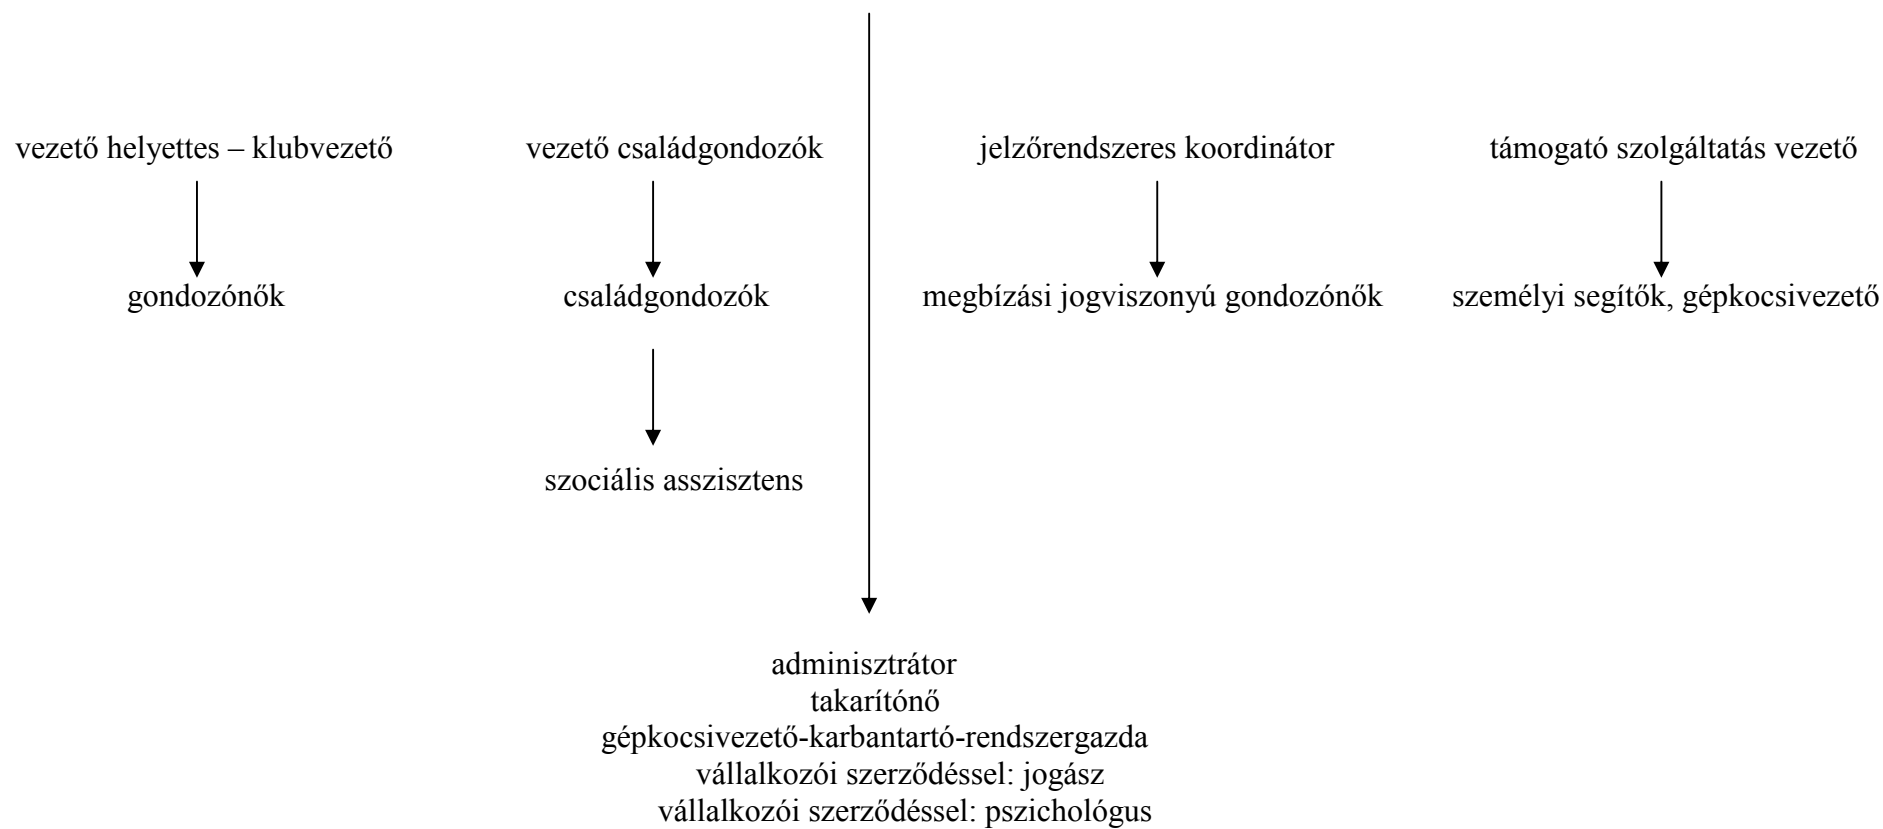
vezető helyettes – klubvezető

gondozónők

vezető családgondozók

családgondozók

szociális asszisztens

jelzőrendszeres koordinátor

megbízási jogviszonyú gondozónők

támogató szolgáltatás vezető

személyi segítők, gépkocsivezető

adminisztrátor
takarítónő
gépkocsivezető-karbantartó-rendszergazda
vállalkozói szerződéssel: jogász
vállalkozói szerződéssel: pszichológus